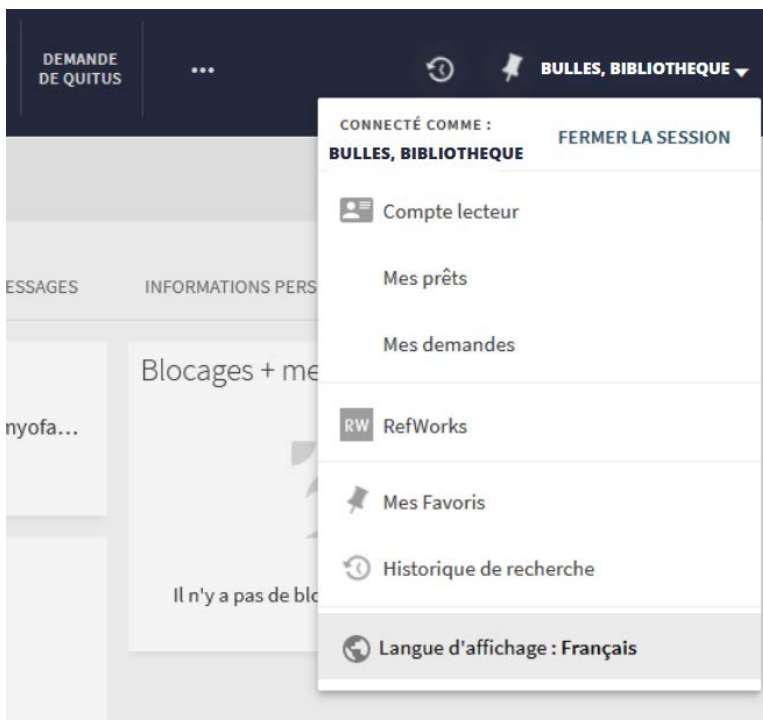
DEMANDE DE QUITUS

...

BULLES, BIBLIOTHEQUE

CONNECTÉ COMME :
BULLES, BIBLIOTHEQUE

FERMER LA SESSION

Compte lecteur

Mes prêts

Mes demandes

RW RefWorks

Mes Favoris

Historique de recherche

Langue d'affichage : Français

ESSAGES

INFORMATIONS PERS

Blocages + me

nyofa...

Il n'y a pas de blo